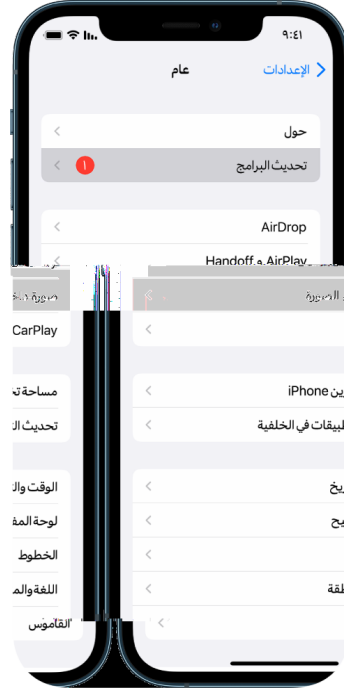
٩:٤١

الإعدادات

عام

حول

تحديث البرامج

1

AirDrop

AirPlay و Handoff

صورة

الصورة

CarPlay

مساحة تخ

ين iPhone

تحديث ال

بيقات في الخلفية

الوقت وال

يخ

لوحة المف

يح

الخطوط

اللغة والم

طقة

القاموس